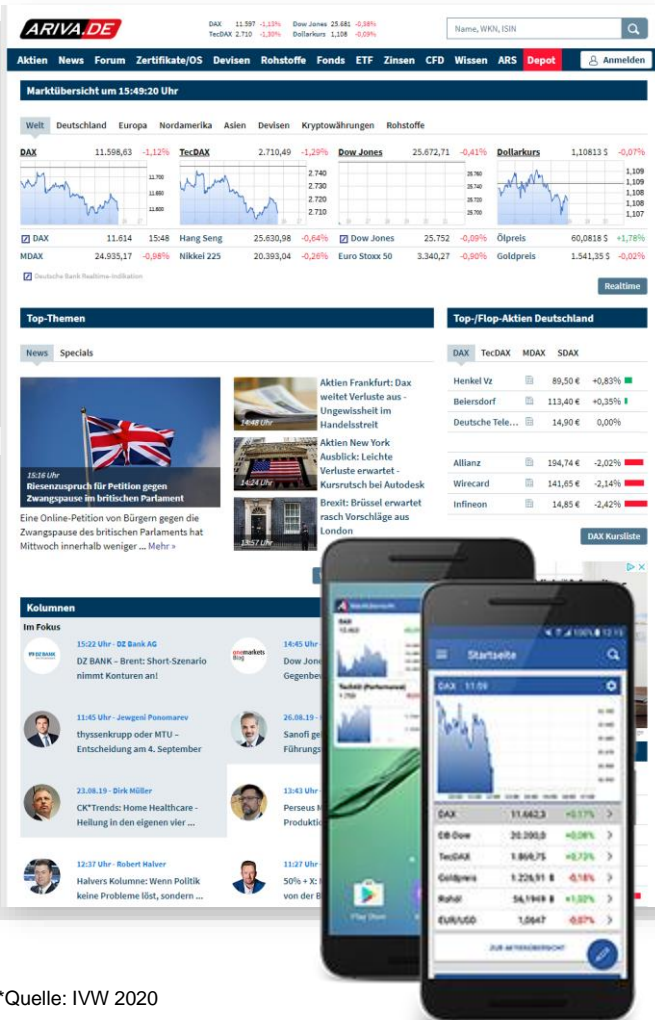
ARIVA.DE

DAX 11.597 -1,13% Dow Jones 25.681 -0,38%
TecDAX 2.710 -1,30% Dollarkurs 1,108 -0,09%

Name, WKN, ISIN

Aktien News Forum Zertifikate/OS Devisen Rohstoffe Fonds ETF Zinsen CFD Wissen ARS Depot Anmelden

Marktübersicht um 15:49:20 Uhr

Welt Deutschland Europa Nordamerika Asien Devisen Kryptowährungen Rohstoffe

| DAX | 11.598,63 | -1,12% | TecDAX | 2.710,49 | -1,29% | Dow Jones | 25.672,71 | -0,41% | Dollarkurs | 1,10813 $ | -0,07% |
|---|---|---|---|---|---|---|---|---|---|---|---|
| DAX | 11.614 | 15:48 | Hang Seng | 25.630,98 | -0,64% | Dow Jones | 25.752 | -0,09% | Ölpreis | 60,0818 $ | +1,78% |
| MDAX | 24.935,17 | -0,98% | Nikkei 225 | 20.393,04 | -0,26% | Euro Stoxx 50 | 3.340,27 | -0,90% | Goldpreis | 1.541,35 $ | -0,02% |

Deutsche Bank Realtime-Indikation

Realtime

Top-Themen

News Specials

15:16 Uhr
Riesenzuspruch für Petition gegen Zwangspause im britischen Parlament

Eine Online-Petition von Bürgern gegen die Zwangspause des britischen Parlaments hat Mittwoch innerhalb weniger ... Mehr »

14:48 Uhr
Aktien Frankfurt: Dax weitet Verluste aus - Ungewissheit im Handelsstreit

14:24 Uhr
Aktien New York Ausblick: Leichte Verluste erwartet - Kursrutsch bei Autodesk

13:57 Uhr
Brexit: Brüssel erwartet rasch Vorschläge aus London

Top-/Flop-Aktien Deutschland

DAX TecDAX MDAX SDAX

| Henkel Vz | 89,50 € | +0,83% |
|---|---|---|
| Beiersdorf | 113,40 € | +0,35% |
| Deutsche Tele... | 14,90 € | 0,00% |
| Allianz | 194,74 € | -2,02% |
| Wirecard | 141,65 € | -2,14% |
| Infineon | 14,85 € | -2,42% |

DAX Kursliste

Kolumnen

Im Fokus

15:22 Uhr - DZ Bank AG
DZ BANK – Brent: Short-Szenario nimmt Konturen an!

14:45 Uhr
Dow Jone Gegenbe

11:45 Uhr - Jewgeni Ponomarev
thyssenkrupp oder MTU – Entscheidung am 4. September

26.08.19
Sanofi ge Führungs

23.08.19 - Dirk Müller
CK*Trends: Home Healthcare - Heilung in den eigenen vier ...

13:43 Uhr
Perseus M Produktio

12:37 Uhr - Robert Halver
Halvers Kolumne: Wenn Politik keine Probleme löst, sondern ...

11:27 Uhr
50% + X: von der B

Startseite

DAX 11:09

| DAX | 11.662,3 | +0,17% |
|---|---|---|
| EB-Dow | 20.200,0 | +0,08% |
| TecDAX | 1.868,75 | +0,72% |
| Goldpreis | 1.226,51 $ | -0,18% |
| Rohöl | 56,1949 $ | +1,92% |
| EUR/USD | 1,0647 | -0,07% |

Play Store

*Quelle: IVW 2020